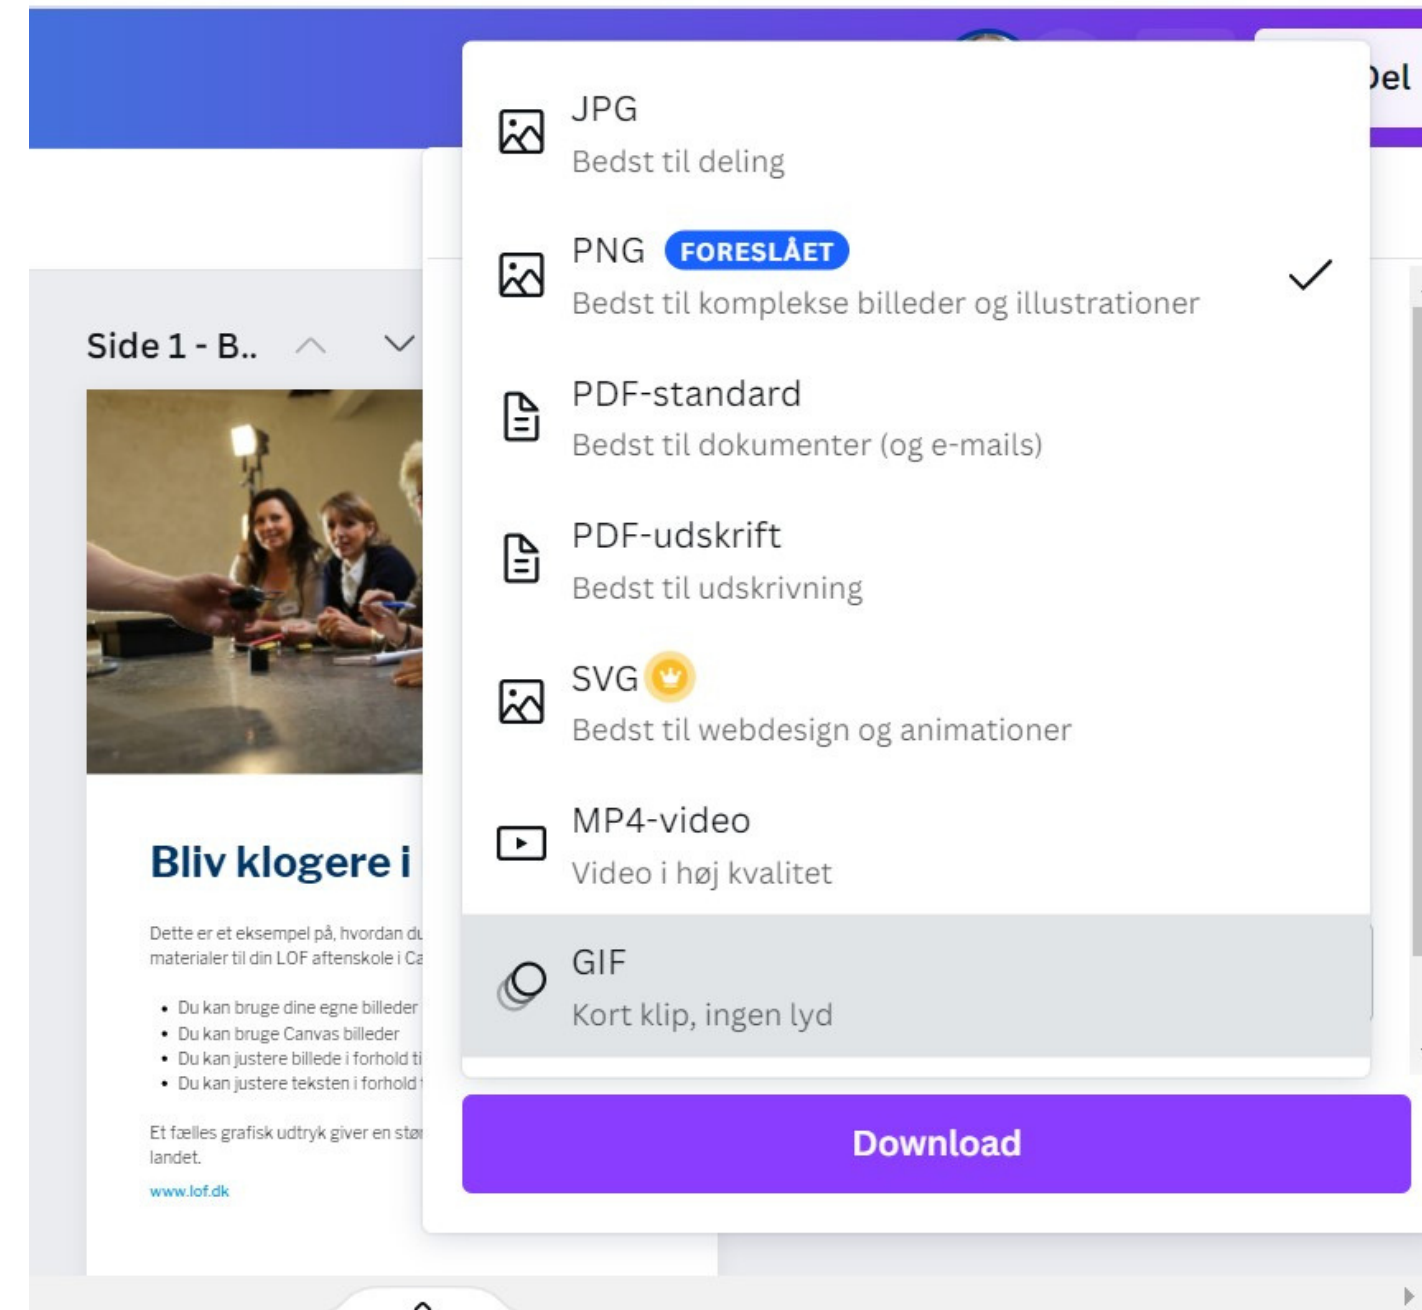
Del

Side 1 - B..

Bliv klogere i

Dette er et eksempel på, hvordan du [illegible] materialer til din LOF aftenskole i Ca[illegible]

- Du kan bruge dine egne billeder
- Du kan bruge Canvas billeder
- Du kan justere billede i forhold ti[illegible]
- Du kan justere teksten i forhold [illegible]

Et fælles grafisk udtryk giver en stø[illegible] landet.

www.lof.dk

JPG
Bedst til deling

PNG FORESLÅET
Bedst til komplekse billeder og illustrationer

PDF-standard
Bedst til dokumenter (og e-mails)

PDF-udskrift
Bedst til udskrivning

SVG
Bedst til webdesign og animationer

MP4-video
Video i høj kvalitet

GIF
Kort klip, ingen lyd

Download